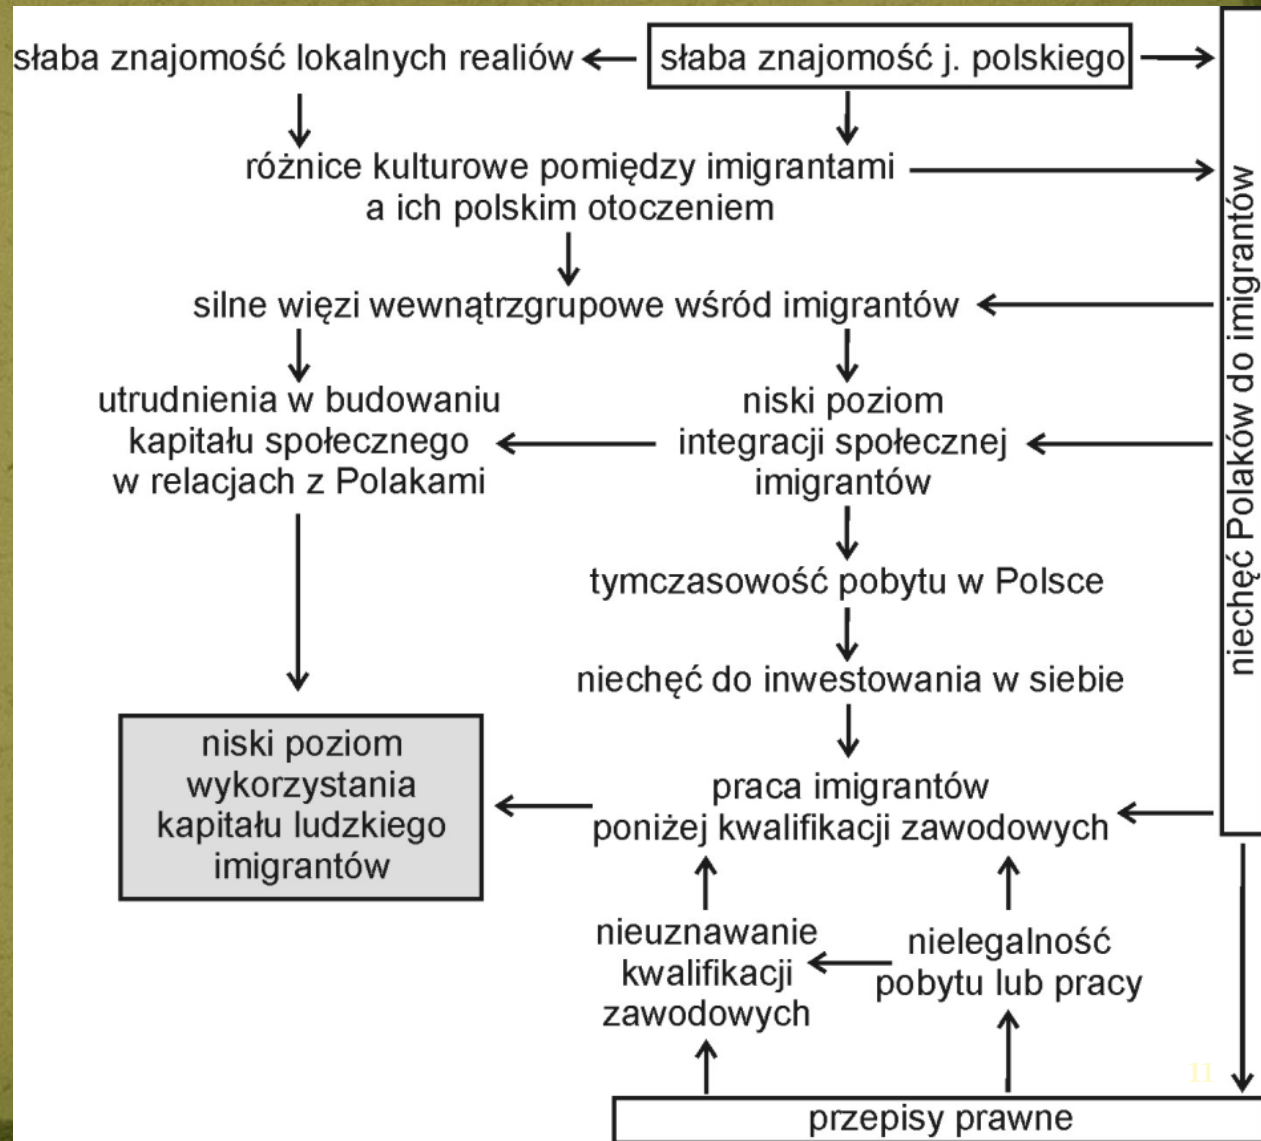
słaba znajomość lokalnych realiów

słaba znajomość j. polskiego

różnice kulturowe pomiędzy imigrantami a ich polskim otoczeniem

silne więzi wewnątrzgrupowe wśród imigrantów

utrudnienia w budowaniu kapitału społecznego w relacjach z Polakami

niski poziom integracji społecznej imigrantów

tymczasowość pobytu w Polsce

niechęć do inwestowania w siebie

niski poziom wykorzystania kapitału ludzkiego imigrantów

praca imigrantów poniżej kwalifikacji zawodowych

nieuznawanie kwalifikacji zawodowych

nielegalność pobytu lub pracy

niechęć Polaków do imigrantów

11

przepisy prawne